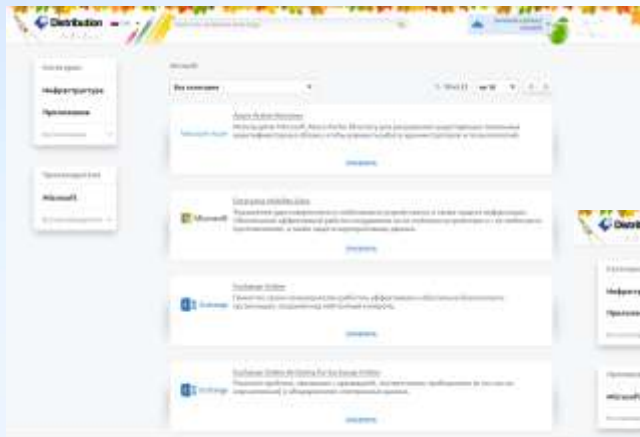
Distribution

Категории

Инфраструктура

Приложения

Производители

Microsoft

Microsoft

Все категории

Azure Active Directory

Подробнее

Microsoft

Подробнее

Exchange Online

Exchange

Подробнее

Exchange Online Archiving for Exchange Online

Exchange

Подробнее

Distrib

Категории

Инфраструкту

Приложения

Производители

Microsoft